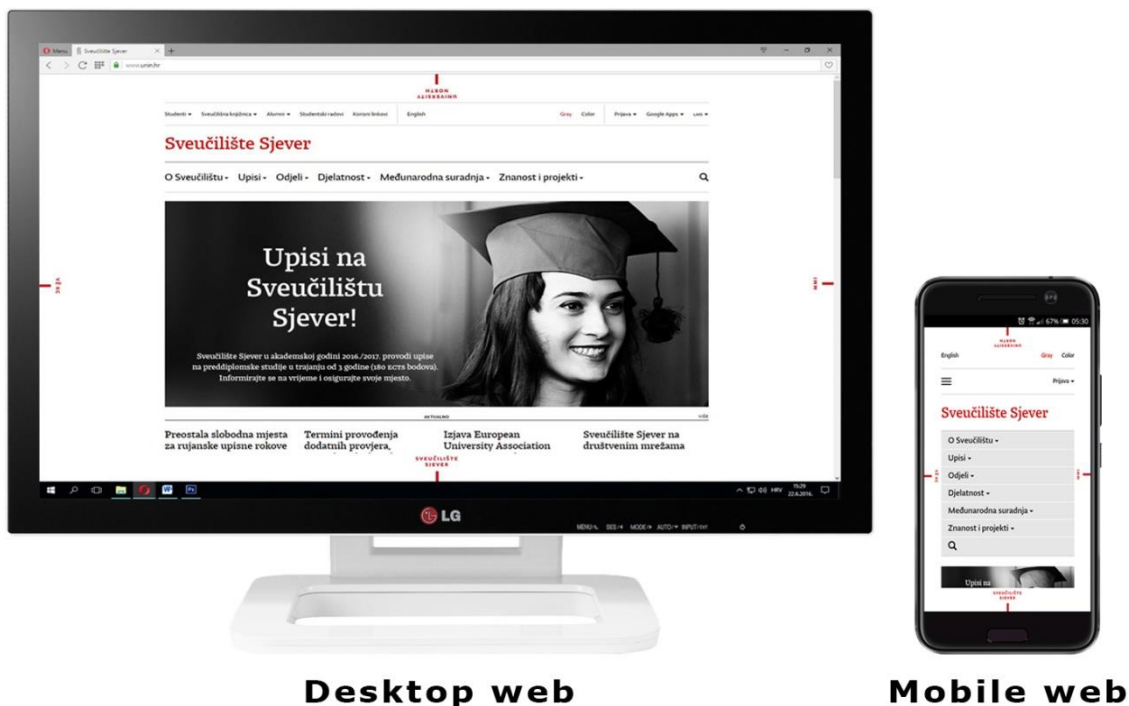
Menu Sveučilište Sjever
www.unin.hr

SVEUČILIŠTE SJEVER

Studenti ▾ Sveučilišna knjižnica ▾ Alumni ▾ Studentski radovi Korisni linkovi English Gray Color Prijava ▾ Google Apps ▾ LMS ▾

Sveučilište Sjever

O Sveučilištu ▾ Upisi ▾ Odjeli ▾ Djelatnost ▾ Međunarodna suradnja ▾ Znanost i projekti ▾

Upisi na Sveučilištu Sjever!

Sveučilište Sjever u akademskoj godini 2016./2017. provodi upise na preddiplomske studije u trajanju od 3 godine (180 ECTS bodova). Informirajte se na vrijeme i osigurajte svoje mjesto.

AKTUALNO

Preostala slobodna mjesta za rujanske upisne rokove

Termini provođenja dodatnih provjera

Izjava European University Association

Sveučilište Sjever na društvenim mrežama

SVEUČILIŠTE SJEVER

HRV 15:29 22.6.2016.

LG

SVEUČILIŠTE SJEVER

English Gray Color

Prijava ▾

Sveučilište Sjever

O Sveučilištu ▾
Upisi ▾
Odjeli ▾
Djelatnost ▾
Međunarodna suradnja ▾
Znanost i projekti ▾

Upisi na

SVEUČILIŠTE SJEVER

Desktop web

Mobile web